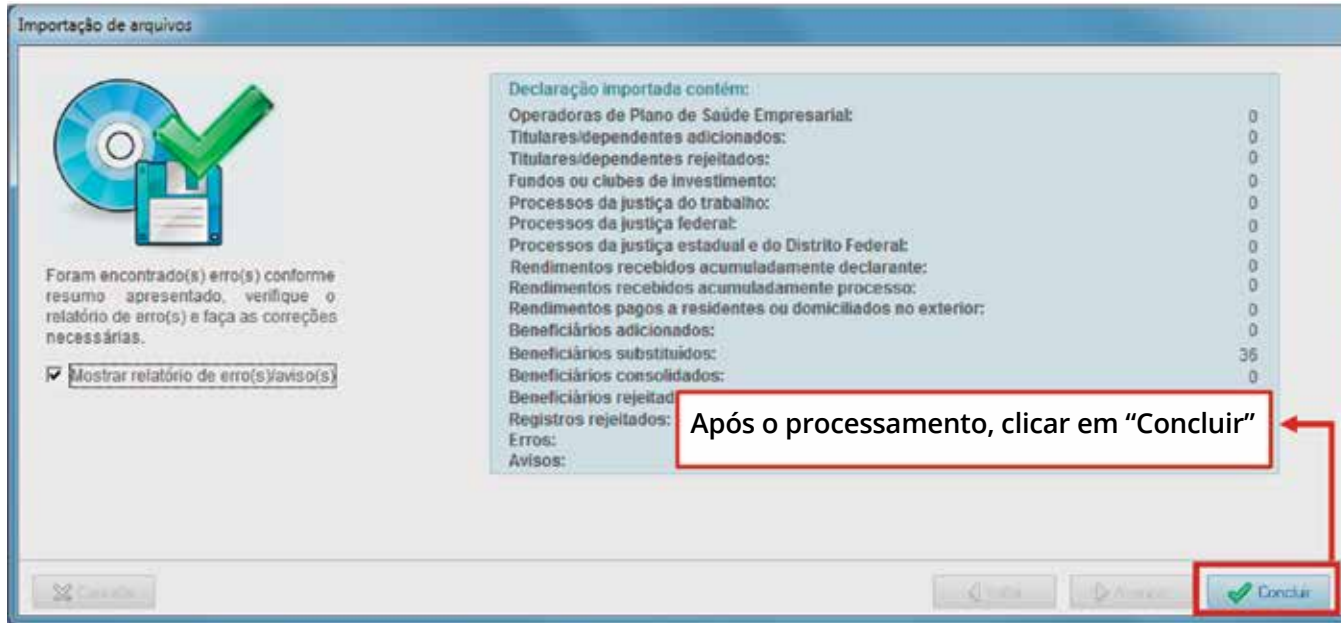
Importação de arquivos

Foram encontrado(s) erro(s) conforme resumo apresentado, verifique o relatório de erro(s) e faça as correções necessárias.

☑ Mostrar relatório de erro(s)/aviso(s)

Declaração importada contém:

| | |
|---|---|
| Operadoras de Plano de Saúde Empresarial: | 0 |
| Titulares/dependentes adicionados: | 0 |
| Titulares/dependentes rejeitados: | 0 |
| Fundos ou clubes de investimento: | 0 |
| Processos da justiça do trabalho: | 0 |
| Processos da justiça federal: | 0 |
| Processos da justiça estadual e do Distrito Federal: | 0 |
| Rendimentos recebidos acumuladamente declarante: | 0 |
| Rendimentos recebidos acumuladamente processo: | 0 |
| Rendimentos pagos a residentes ou domiciliados no exterior: | 0 |
| Beneficiários adicionados: | 0 |
| Beneficiários substituídos: | 36 |
| Beneficiários consolidados: | 0 |
| Beneficiários rejeitad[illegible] | |
| Registros rejeitados: | |
| Erros: | |
| Avisos: | |

Após o processamento, clicar em "Concluir"

Cancelar

Voltar

Avançar

Concluir